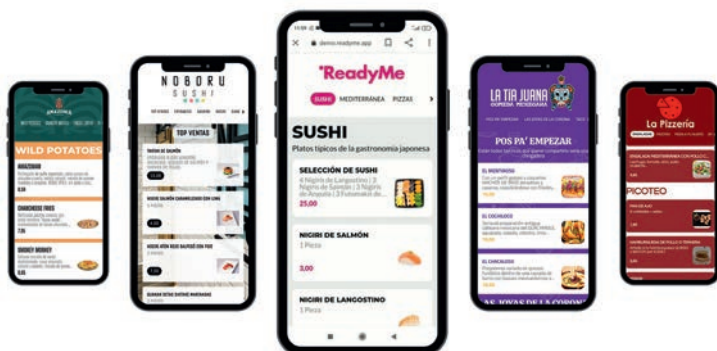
ANAZONIA
WILD POTATOES
WHAZZAMUN
8,00
CHANGENESE FRIES
7,00
SMOKEY MONKEY
9,00

NOBORU
SUSHI
TOP VENTAS
TARTAR DE SALMÓN
NIGIRI SALMÓN CARAMELIZADO CON LIMA
NIGIRI ATÚN ROJO SALPICÓ CON FOIE

11:59
demo.readyme.app
*ReadyMe
SUSHI
MEDITERRÁNEA
PIZZAS
SUSHI
Platos típicos de la gastronomía japonesa
SELECCIÓN DE SUSHI
4 Nigiris de Langostino | 3 Nigiris de Salmón | 3 Nigiris de Anguila | 3 Futomakis de...
25,00
NIGIRI DE SALMÓN
1 Pieza
3,00
NIGIRI DE LANGOSTINO
1 Pieza

LA TIA JUANA
COMIDA MEXICANA
POS PA' EMPEZAR
EL MONTONERO
EL COCHILOCO
EL CHACALOSO
LAS JOYAS DE LA CORONA

La Pizzería
PICOTEO